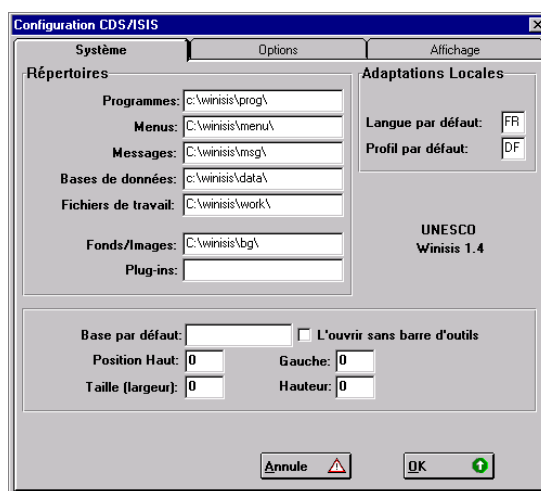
Configuration CDS/ISIS

Système
Options
Affichage

Répertoires
Programmes: c:\winisis\prog\
Menus: C:\winisis\menu\
Messages: C:\winisis\msg\
Bases de données: c:\winisis\data\
Fichiers de travail: C:\winisis\work\
Fonds/Images: C:\winisis\bg\
Plug-ins:

Adaptations Locales
Langue par défaut: FR
Profil par défaut: DF

UNESCO
Winisis 1.4

Base par défaut:
L'ouvrir sans barre d'outils
Position Haut: 0
Gauche: 0
Taille (largeur): 0
Hauteur: 0

Annule
OK